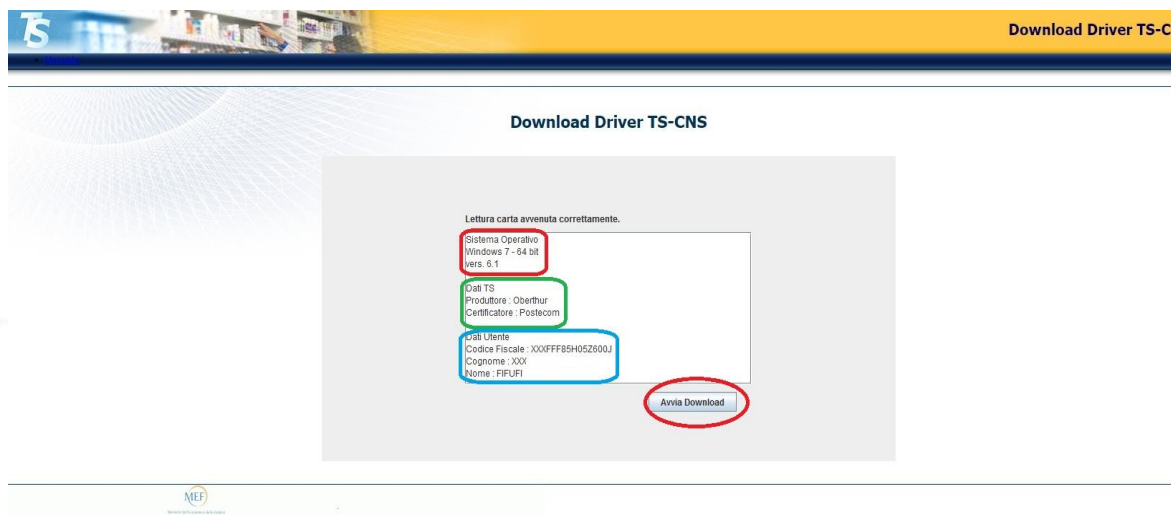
TS

Download Driver TS-C

• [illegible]

Download Driver TS-CNS

Lettura carta avvenuta correttamente.

Sistema Operativo
Windows 7 - 64 bit
vers. 6.1

Dati TS
Produttore : Oberthur
Certificatore : Postecom

Dati Utente
Codice Fiscale : XXXFFF85H05Z600J
Cognome : XXX
Nome : FIFUFI

Avvia Download

MEF
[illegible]